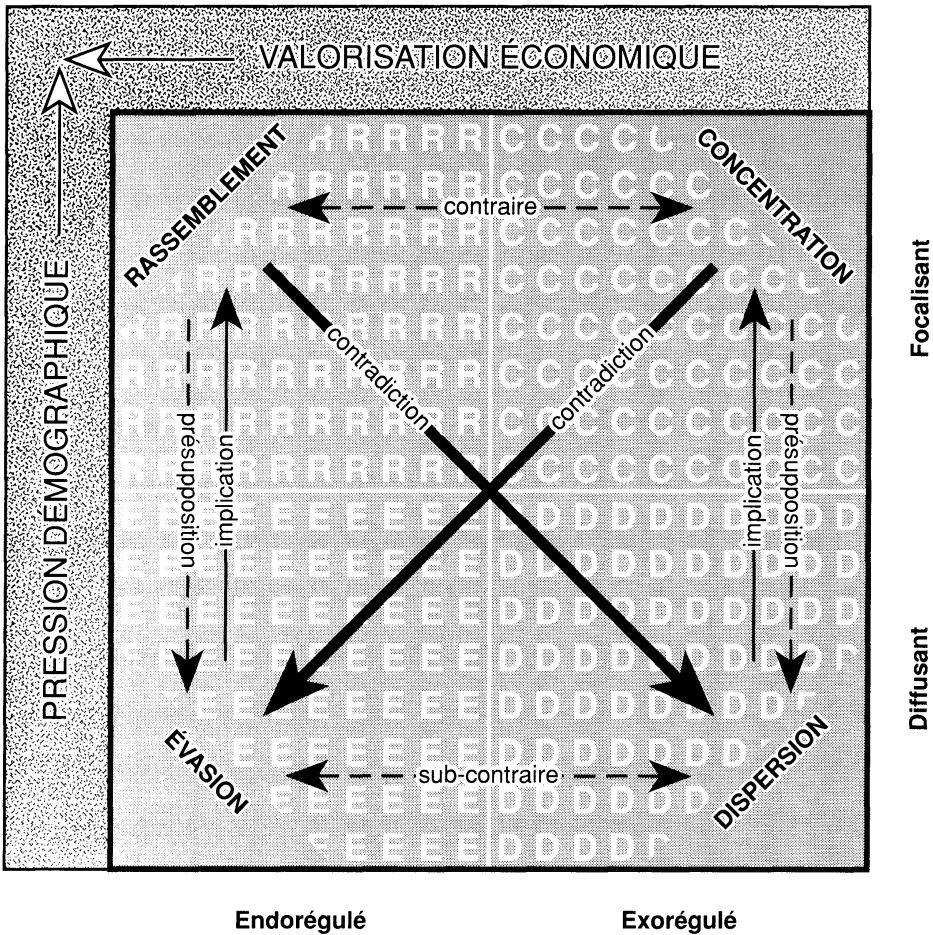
VALORISATION ÉCONOMIQUE

PRESSION DÉMOGRAPHIQUE

RASSEMBLEMENT

CONCENTRATION

contraire

contradiction

contradiction

présupposition

implication

implication

présupposition

ÉVASION

DISPERSION

sub-contraire

Focalisant

Diffusant

Endorégulé

Exorégulé